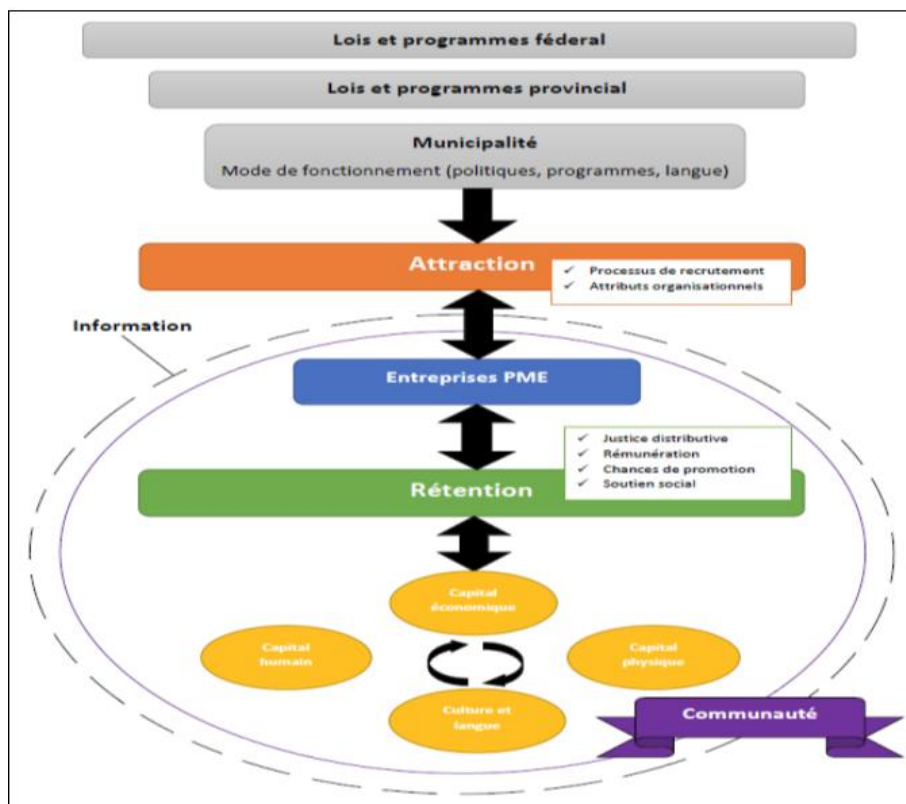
Lois et programmes féderal

Lois et programmes provincial

Municipalité

Mode de fonctionnement (politiques, programmes, langue)

Attraction

✓ Processus de recrutement
✓ Attributs organisationnels

Information

Entreprises PME

✓ Justice distributive
✓ Rémunération
✓ Chances de promotion
✓ Soutien social

Rétention

Capital économique

Capital humain

Capital physique

Culture et langue

Communauté